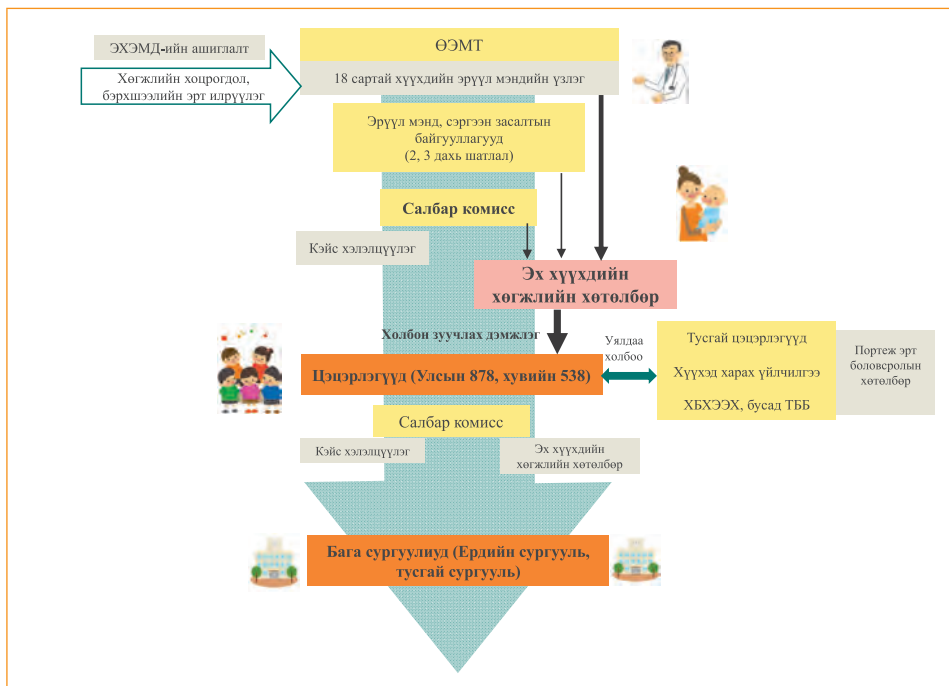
ЭХЭМД-ийн ашиглалт

Хөгжлийн хоцрогдол, бэрхшээлийн эрт илрүүлэг

ӨЭМТ

18 сартай хүүхдийн эрүүл мэндийн үзлэг

Эрүүл мэнд, сэргээн засалтын байгууллагууд (2, 3 дахь шатлал)

Салбар комисс

Кэйс хэлэлцүүлэг

Эх хүүхдийн хөгжлийн хөтөлбөр

Холбон зуучлах дэмжлэг

Уялдаа холбоо

Цэцэрлэгүүд (Улсын 878, хувийн 538)

Тусгай цэцэрлэгүүд

Хүүхэд харах үйлчилгээ

ХБХЭЭХ, бусад ТББ

Портеж эрт боловсролын хөтөлбөр

Салбар комисс

Кэйс хэлэлцүүлэг

Эх хүүхдийн хөгжлийн хөтөлбөр

Бага сургуулиуд (Ердийн сургууль, тусгай сургууль)